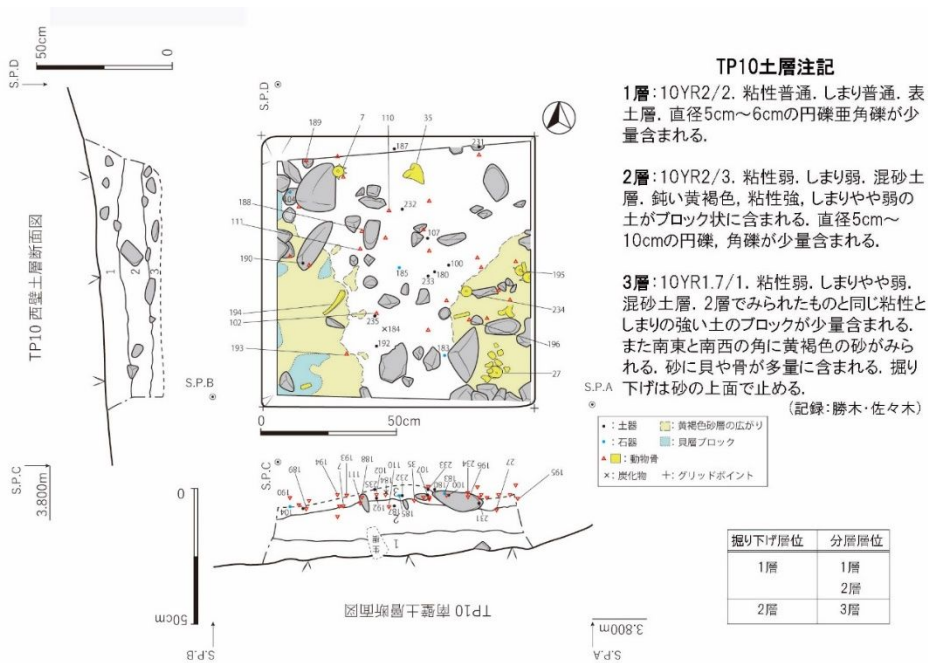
S.P.D
50cm
0

TP10 西壁土層断面図
1
2
3

S.P.C
3.800m

S.P.D

189 7 110 35 187 231
188 232
111 107
190 100 195
185 180
233
194 234
102 235
×184
193 192 183 196
27

S.P.B
S.P.A

0 50cm

TP10土層注記

1層：10YR2/2. 粘性普通. しまり普通. 表土層. 直径5cm～6cmの円礫亜角礫が少量含まれる.

2層：10YR2/3. 粘性弱. しまり弱. 混砂土層. 鈍い黄褐色, 粘性強, しまりやや弱の土がブロック状に含まれる. 直径5cm～10cmの円礫, 角礫が少量含まれる.

3層：10YR1.7/1. 粘性弱. しまりやや弱. 混砂土層. 2層でみられたものと同じ粘性としまりの強い土のブロックが少量含まれる. また南東と南西の角に黄褐色の砂がみられる. 砂に貝や骨が多量に含まれる. 掘り下げは砂の上面で止める.

（記録：勝木・佐々木）

・：土器　　：黄褐色砂層の広がり
・：石器　　：貝層ブロック
▲ ：動物骨
×：炭化物　＋：グリッドポイント

S.P.C
189 190 194 193 111 188 102 235 110 232 35 107 233 183 196 234 100 27 231 195 S.P.A

0
50cm
S.P.B

TP10 南壁土層断面図

3.800m
S.P.A

| 掘り下げ層位 | 分層層位 |
|---|---|
| 1層 | 1層<br>2層 |
| 2層 | 3層 |